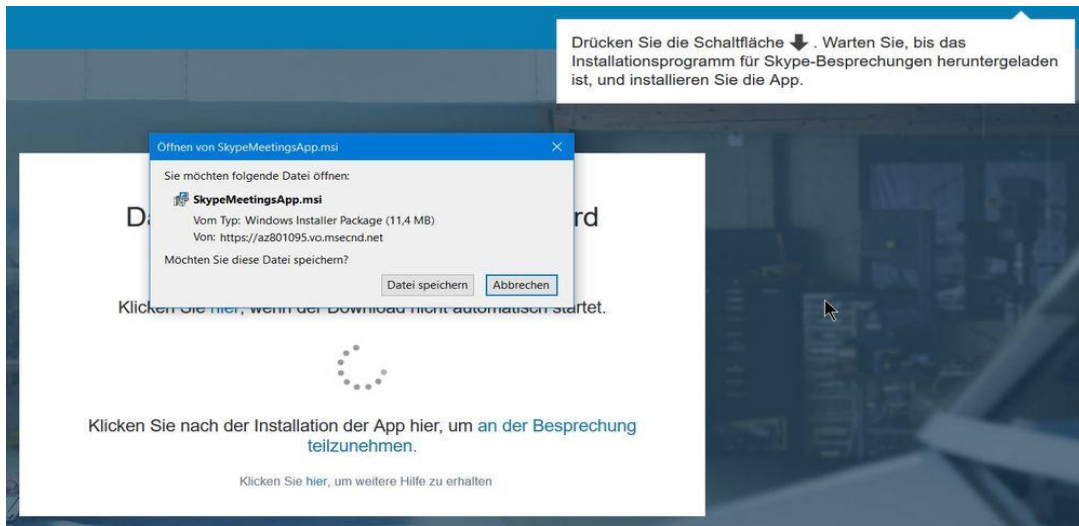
Drücken Sie die Schaltfläche ⬇. Warten Sie, bis das Installationsprogramm für Skype-Besprechungen heruntergeladen ist, und installieren Sie die App.

Öffnen von SkypeMeetingsApp.msi

Sie möchten folgende Datei öffnen:

SkypeMeetingsApp.msi

Vom Typ: Windows Installer Package (11,4 MB)

Von: https://az801095.vo.msecnd.net

Möchten Sie diese Datei speichern?

Datei speichern Abbrechen

Da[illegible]rd

Klicken Sie hier, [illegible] startet.

Klicken Sie nach der Installation der App hier, um an der Besprechung teilzunehmen.

Klicken Sie hier, um weitere Hilfe zu erhalten